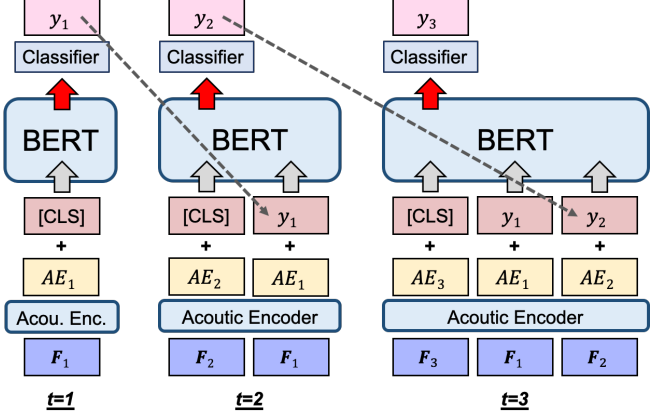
$y_1$
Classifier
BERT
[CLS]
+
$AE_1$
Acou. Enc.
$F_1$
t=1

$y_2$
Classifier
BERT
[CLS]
$y_1$
+
+
$AE_2$
$AE_1$
Acoutic Encoder
$F_2$
$F_1$
t=2

$y_3$
Classifier
BERT
[CLS]
$y_1$
$y_2$
+
+
+
$AE_3$
$AE_1$
$AE_2$
Acoutic Encoder
$F_3$
$F_1$
$F_2$
t=3